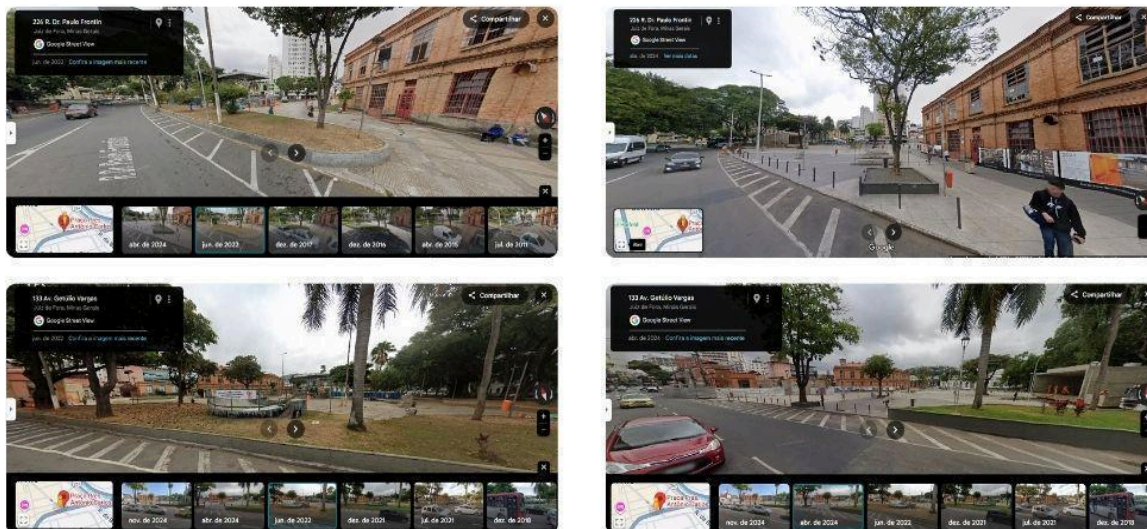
226 R. Dr. Paulo Frontin
Juiz de Fora, Minas Gerais
Google Street View
jun. de 2022 Confira a imagem mais recente
Compartilhar
abr. de 2024
jun. de 2022
dez. de 2017
dez. de 2016
dez. de 2015
jul. de 2011

226 R. Dr. Paulo Frontin
Juiz de Fora, Minas Gerais
Google Street View
abr. de 2024 Ver mais datas
Compartilhar
Google

133 Av. Getúlio Vargas
Juiz de Fora, Minas Gerais
Google Street View
jun. de 2022 Confira a imagem mais recente
Compartilhar
nov. de 2024
abr. de 2024
jun. de 2022
dez. de 2021
jul. de 2021
dez. de 2018

133 Av. Getúlio Vargas
Juiz de Fora, Minas Gerais
Google Street View
dez. de 2021 Confira a imagem mais recente
Compartilhar
nov. de 2024
abr. de 2024
jun. de 2022
dez. de 2021
jul. de 2021
dez. de 2018